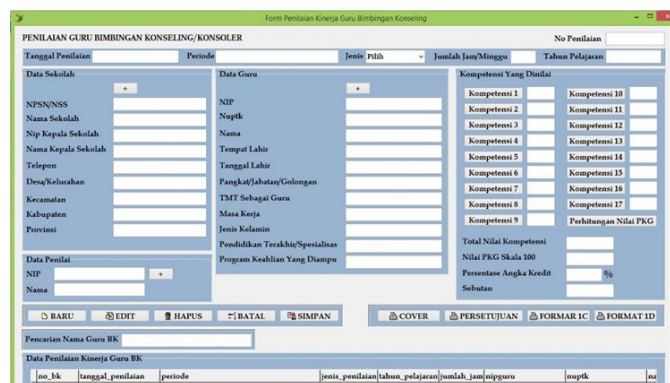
Form Penilaian Kinerja Guru Bimbingan Konseling

PENILAIAN GURU BIMBINGAN KONSELING/KONSOLER

No Penilaian

Tanggal Penilaian

Periode

Jenis Pilih

Jumlah Jam/Minggu

Tahun Pelajaran

Data Sekolah

+

NPSN/NSS

Nama Sekolah

Nip Kepala Sekolah

Nama Kepala Sekolah

Telepon

Desa/Kelurahan

Kecamatan

Kabupaten

Provinsi

Data Guru

+

NIP

Nuptk

Nama

Tempat Lahir

Tanggal Lahir

Pangkat/Jabatan/Golongan

TMT Sebagai Guru

Masa Kerja

Jenis Kelamin

Pendidikan Terakhir/Spesialisas

Program Keahlian Yang Diampu

Kompetensi Yang Dinilai

Kompetensi 1

Kompetensi 2

Kompetensi 3

Kompetensi 4

Kompetensi 5

Kompetensi 6

Kompetensi 7

Kompetensi 8

Kompetensi 9

Kompetensi 10

Kompetensi 11

Kompetensi 12

Kompetensi 13

Kompetensi 14

Kompetensi 15

Kompetensi 16

Kompetensi 17

Perhitungan Nilai PKG

Total Nilai Kompetensi

Nilai PKG Skala 100

Persentase Angka Kredit

%

Sebutan

Data Penilai

NIP

+

Nama

BARU

EDIT

HAPUS

BATAL

SIMPAN

COVER

PERSETUJUAN

FORMAR 1C

FORMAT 1D

Pencarian Nama Guru BK

Data Penilaian Kinerja Guru BK

| no_bk | tanggal_penilaian | periode | jenis_penilaian | tahun_pelajaran | jumlah_jam | nipguru | nuptk | na |
|---|---|---|---|---|---|---|---|---|